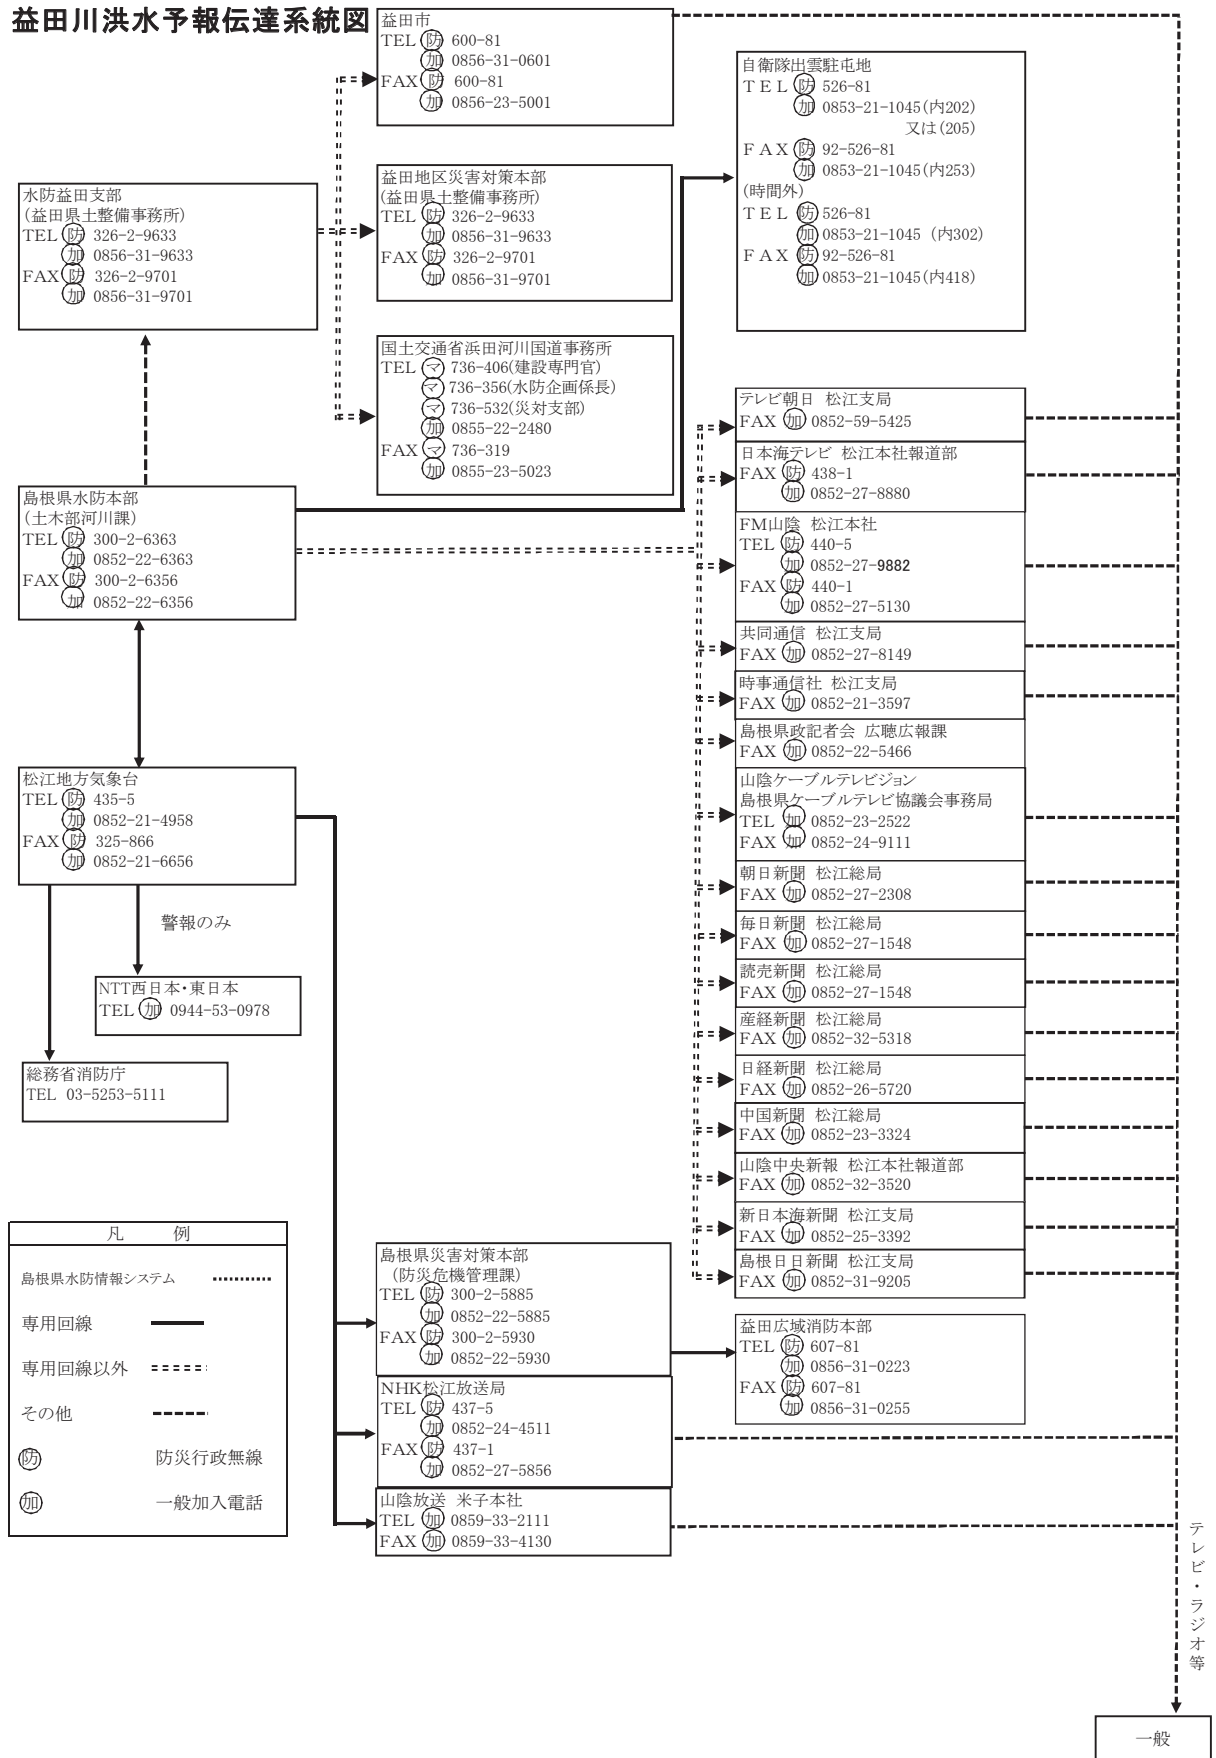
益田川洪水予報伝達系統図

益田市
TEL ㊫ 600-81
㊎ 0856-31-0601
FAX ㊫ 600-81
㊎ 0856-23-5001

自衛隊出雲駐屯地
TEL ㊫ 526-81
㊎ 0853-21-1045(内202)
又は(205)
FAX ㊫ 92-526-81
㊎ 0853-21-1045(内253)
(時間外)
TEL ㊫ 526-81
㊎ 0853-21-1045 (内302)
FAX ㊫ 92-526-81
㊎ 0853-21-1045(内418)

水防益田支部
(益田県土整備事務所)
TEL ㊫ 326-2-9633
㊎ 0856-31-9633
FAX ㊫ 326-2-9701
㊎ 0856-31-9701

益田地区災害対策本部
(益田県土整備事務所)
TEL ㊫ 326-2-9633
㊎ 0856-31-9633
FAX ㊫ 326-2-9701
㊎ 0856-31-9701

国土交通省浜田河川国道事務所
TEL ㋮ 736-406(建設専門官)
㋮ 736-356(水防企画係長)
㋮ 736-532(災対支部)
㊎ 0855-22-2480
FAX ㋮ 736-319
㊎ 0855-23-5023

テレビ朝日 松江支局
FAX ㊎ 0852-59-5425

日本海テレビ 松江本社報道部
FAX ㊫ 438-1
㊎ 0852-27-8880

島根県水防本部
(土木部河川課)
TEL ㊫ 300-2-6363
㊎ 0852-22-6363
FAX ㊫ 300-2-6356
㊎ 0852-22-6356

FM山陰 松江本社
TEL ㊫ 440-5
㊎ 0852-27-9882
FAX ㊫ 440-1
㊎ 0852-27-5130

共同通信 松江支局
FAX ㊎ 0852-27-8149

時事通信社 松江支局
FAX ㊎ 0852-21-3597

島根県政記者会 広聴広報課
FAX ㊎ 0852-22-5466

松江地方気象台
TEL ㊫ 435-5
㊎ 0852-21-4958
FAX ㊫ 325-866
㊎ 0852-21-6656

山陰ケーブルテレビジョン
島根県ケーブルテレビ協議会事務局
TEL ㊎ 0852-23-2522
FAX ㊎ 0852-24-9111

警報のみ

朝日新聞 松江総局
FAX ㊎ 0852-27-2308

毎日新聞 松江総局
FAX ㊎ 0852-27-1548

NTT西日本・東日本
TEL ㊎ 0944-53-0978

読売新聞 松江総局
FAX ㊎ 0852-27-1548

総務省消防庁
TEL 03-5253-5111

産経新聞 松江総局
FAX ㊎ 0852-32-5318

日経新聞 松江総局
FAX ㊎ 0852-26-5720

中国新聞 松江総局
FAX ㊎ 0852-23-3324

山陰中央新報 松江本社報道部
FAX ㊎ 0852-32-3520

新日本海新聞 松江支局
FAX ㊎ 0852-25-3392

島根日日新聞 松江支局
FAX ㊎ 0852-31-9205

凡 例
島根県水防情報システム
専用回線
専用回線以外
その他
㊫ 防災行政無線
㊎ 一般加入電話

島根県災害対策本部
(防災危機管理課)
TEL ㊫ 300-2-5885
㊎ 0852-22-5885
FAX ㊫ 300-2-5930
㊎ 0852-22-5930

益田広域消防本部
TEL ㊫ 607-81
㊎ 0856-31-0223
FAX ㊫ 607-81
㊎ 0856-31-0255

NHK松江放送局
TEL ㊫ 437-5
㊎ 0852-24-4511
FAX ㊫ 437-1
㊎ 0852-27-5856

山陰放送 米子本社
TEL ㊎ 0859-33-2111
FAX ㊎ 0859-33-4130

テレビ・ラジオ等

一般